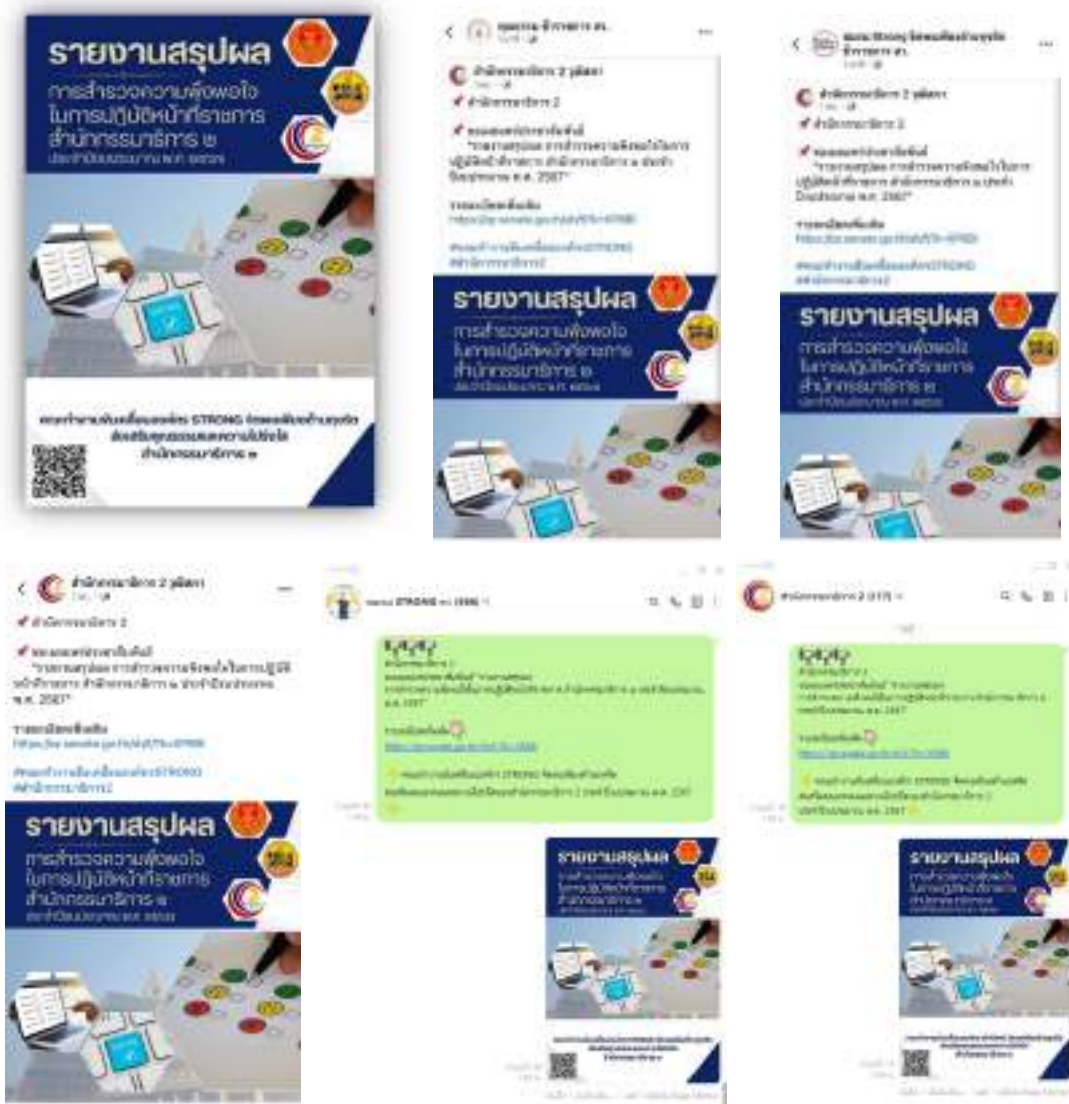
รายงานสรุปผล
การสำรวจความพึงพอใจในการปฏิบัติหน้าที่ราชการ สำนักกรรมาธิการ ๒
ประจำปีงบประมาณ พ.ศ. ๒๕๖๗

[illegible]

รายงานสรุปผล
การสำรวจความพึงพอใจในการปฏิบัติหน้าที่ราชการ สำนักกรรมาธิการ ๒

สำนักกรรมาธิการ 2
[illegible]
"รายงานสรุปผล การสำรวจความพึงพอใจในการปฏิบัติหน้าที่ราชการ สำนักกรรมาธิการ ๒ ประจำปีงบประมาณ พ.ศ. 2567"
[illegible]

รายงานสรุปผล
การสำรวจความพึงพอใจในการปฏิบัติหน้าที่ราชการ สำนักกรรมาธิการ ๒

สำนักกรรมาธิการ 2
"รายงานสรุปผล การสำรวจความพึงพอใจในการปฏิบัติหน้าที่ราชการ สำนักกรรมาธิการ ๒ ประจำปีงบประมาณ พ.ศ. 2567"
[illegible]

รายงานสรุปผล
การสำรวจความพึงพอใจในการปฏิบัติหน้าที่ราชการ สำนักกรรมาธิการ ๒

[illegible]

รายงานสรุปผล

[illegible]

รายงานสรุปผล